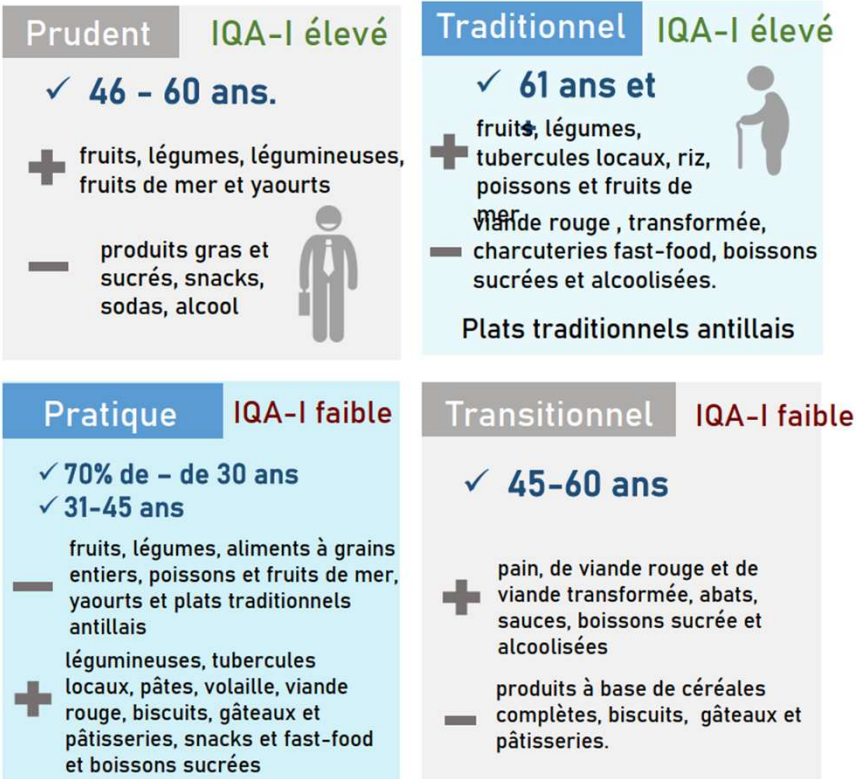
Prudent IQA-I élevé

✓ 46 - 60 ans.

fruits, légumes, légumineuses, fruits de mer et yaourts

produits gras et sucrés, snacks, sodas, alcool

Traditionnel IQA-I élevé

✓ 61 ans et

fruits, légumes, tubercules locaux, riz, poissons et fruits de mer

viande rouge , transformée, charcuteries fast-food, boissons sucrées et alcoolisées.

Plats traditionnels antillais

Pratique IQA-I faible

✓ 70% de – de 30 ans
✓ 31-45 ans

fruits, légumes, aliments à grains entiers, poissons et fruits de mer, yaourts et plats traditionnels antillais

légumineuses, tubercules locaux, pâtes, volaille, viande rouge, biscuits, gâteaux et pâtisseries, snacks et fast-food et boissons sucrées

Transitionnel IQA-I faible

✓ 45-60 ans

pain, de viande rouge et de viande transformée, abats, sauces, boissons sucrée et alcoolisées

produits à base de céréales complètes, biscuits, gâteaux et pâtisseries.